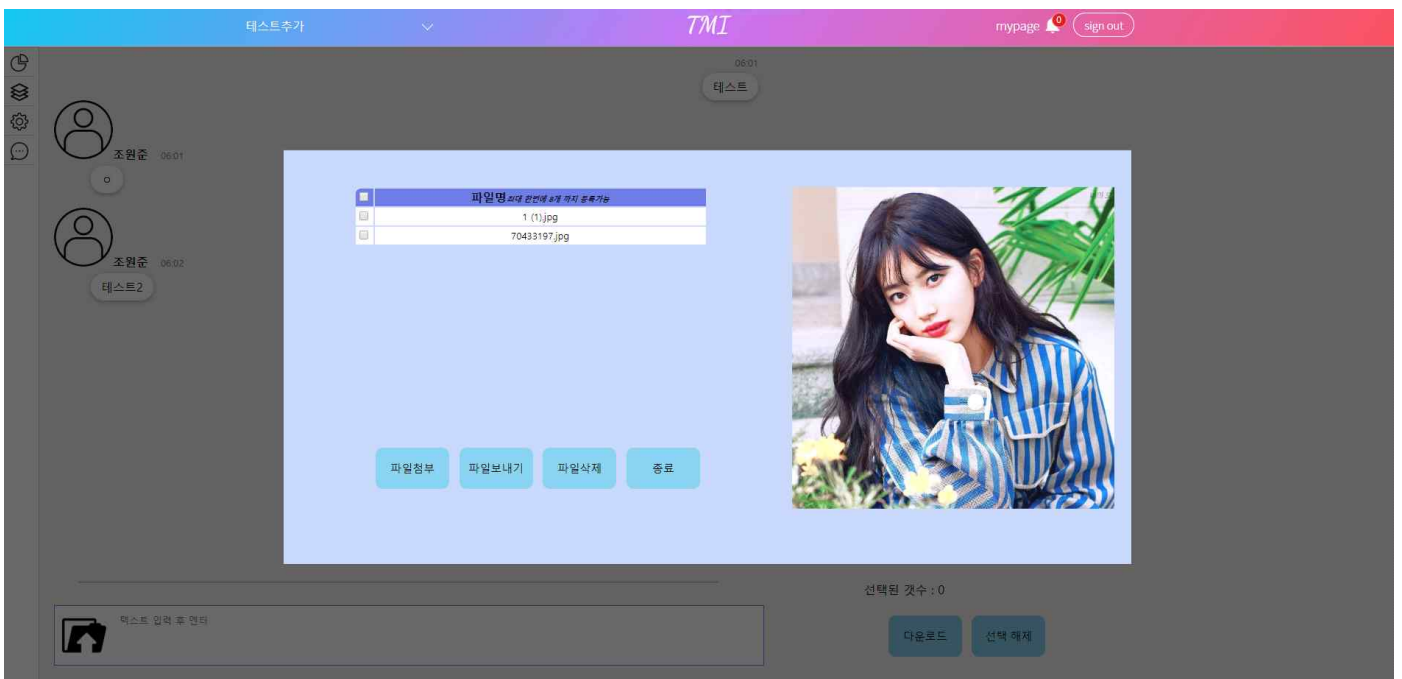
테스트추가

TMI

mypage 0 sign out

06:01
테스트

조원준 06:01
ㅇ

조원준 06:02
테스트2

| | 파일명 최대 한번에 8개 까지 등록가능 |
|---|---|
| | 1 (1).jpg |
| | 70433197.jpg |

파일첨부 파일보내기 파일삭제 종료

선택된 갯수 : 0

텍스트 입력 후 엔터

다운로드 선택 해제